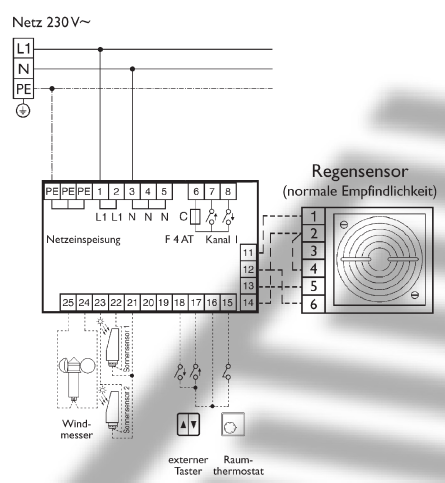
Netz 230 V~

L1
N
PE

Regensensor
(normale Empfindlichkeit)

PE PE PE 1 2 3 4 5 6 7 8
L1 L1 N N N
C
Netzeinspeisung F 4 AT Kanal I

11
12
13
14

1
2
3
4
5
6

25 24 23 22 21 20 19 18 17 16 15

Sonnensensor 1
Sonnensensor 2

Windmesser

externer Taster

Raumthermostat